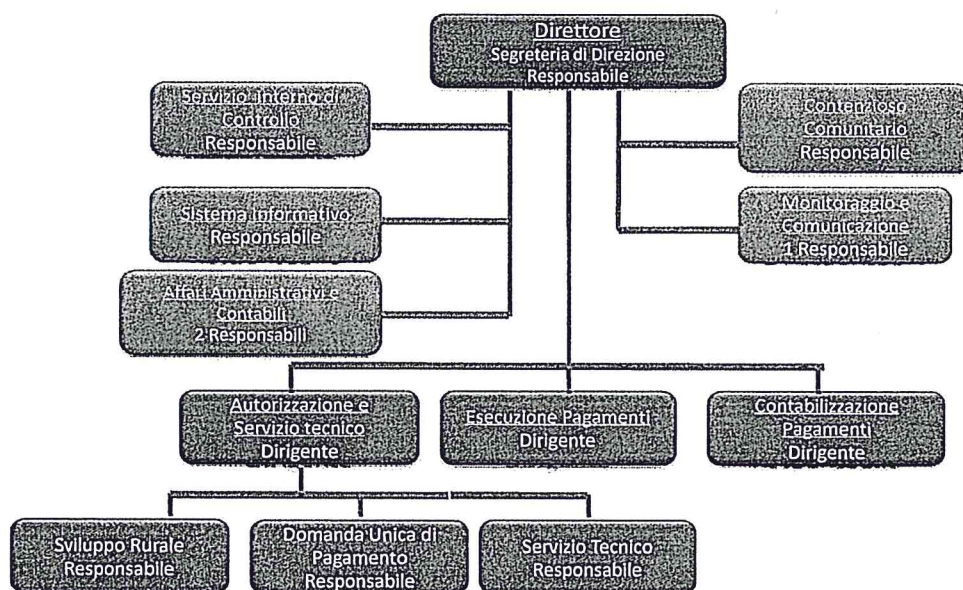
Direttore
Segreteria di Direzione
Responsabile

Servizio Interno di Controllo
Responsabile

Sistema informativo
Responsabile

Affari Amministrativi e Contabili
2 Responsabili

Contenzioso Comunitario
Responsabile

Monitoraggio e Comunicazione
1 Responsabile

Autorizzazione e Servizio tecnico
Dirigente

Esecuzione Pagamenti
Dirigente

Contabilizzazione Pagamenti
Dirigente

Sviluppo Rurale
Responsabile

Domanda Unica di Pagamento
Responsabile

Servizio Tecnico
Responsabile